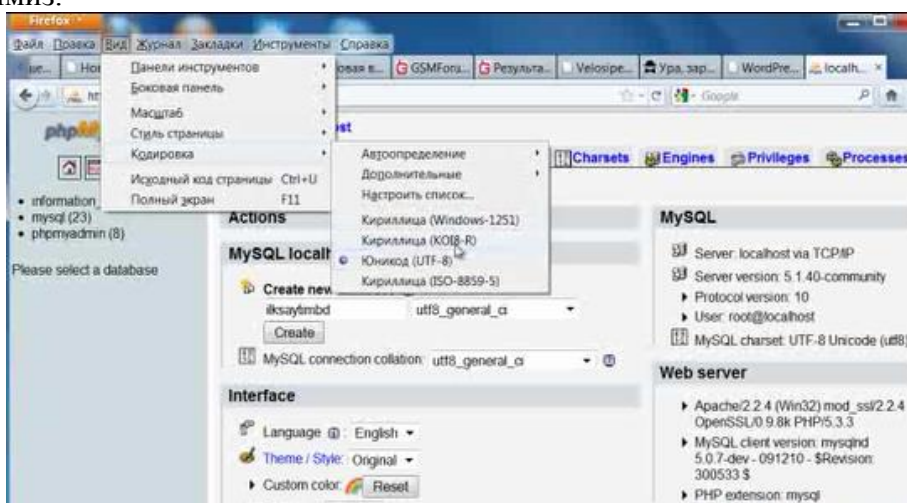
миз.

Firefox

Файл Правка Вид Журнал Закладки Инструменты Справка

ue... Hon ...овая в... GSMFor... Результа... Velosipe... Ура, зар... WordPre... localh... ×

Панели инструментов
Боковая панель
Масштаб
Стиль страницы
Кодировка
Исходный код страницы Ctrl+U
Полный экран F11

Автоопределение
Дополнительные
Настроить список...
Кириллица (Windows-1251)
Кириллица (KOI8-R)
Юникод (UTF-8)
Кириллица (ISO-8859-5)

Google

php

...ost

Charsets Engines Privileges Processes

• information_
• mysql (23)
• phpmyadmin (8)

Please select a database

Actions

MySQL localh

Create new

ilksayfimbd utf8_general_ci

Create

MySQL connection collation: utf8_general_ci

Interface

Language: English

Theme / Style: Original

Custom color: Reset

MySQL

Server: localhost via TCP/IP
Server version: 5.1.40-community
▸ Protocol version: 10
▸ User: root@localhost
MySQL charset: UTF-8 Unicode (utf8)

Web server

▸ Apache/2.2.4 (Win32) mod_ssl/2.2.4 OpenSSL/0.9.8k PHP/5.3.3
▸ MySQL client version: mysqlnd 5.0.7-dev - 091210 - $Revision: 300533 $
▸ PHP extension: mysql